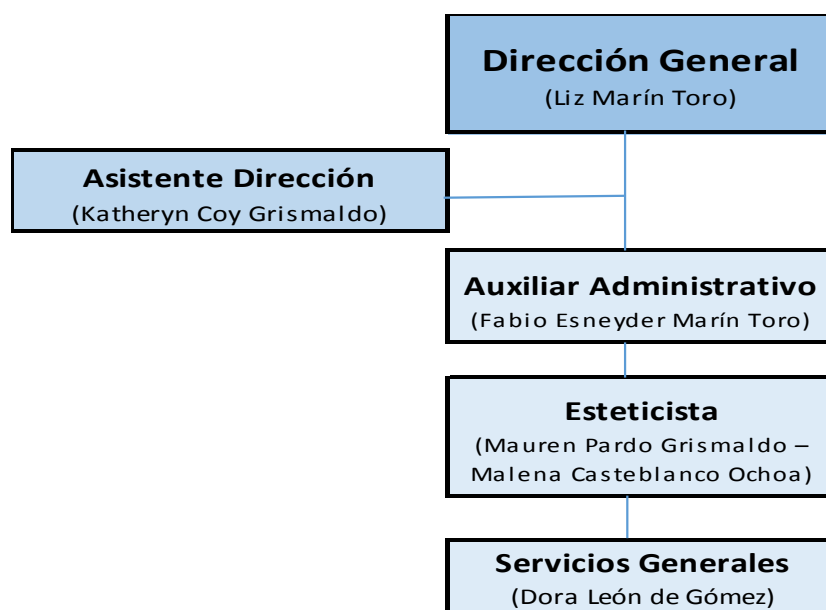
Dirección General
(Liz Marín Toro)

Asistente Dirección
(Katheryn Coy Grismaldo)

Auxiliar Administrativo
(Fabio Esneyder Marín Toro)

Esteticista
(Mauren Pardo Grismaldo – Malena Casteblanco Ochoa)

Servicios Generales
(Dora León de Gómez)